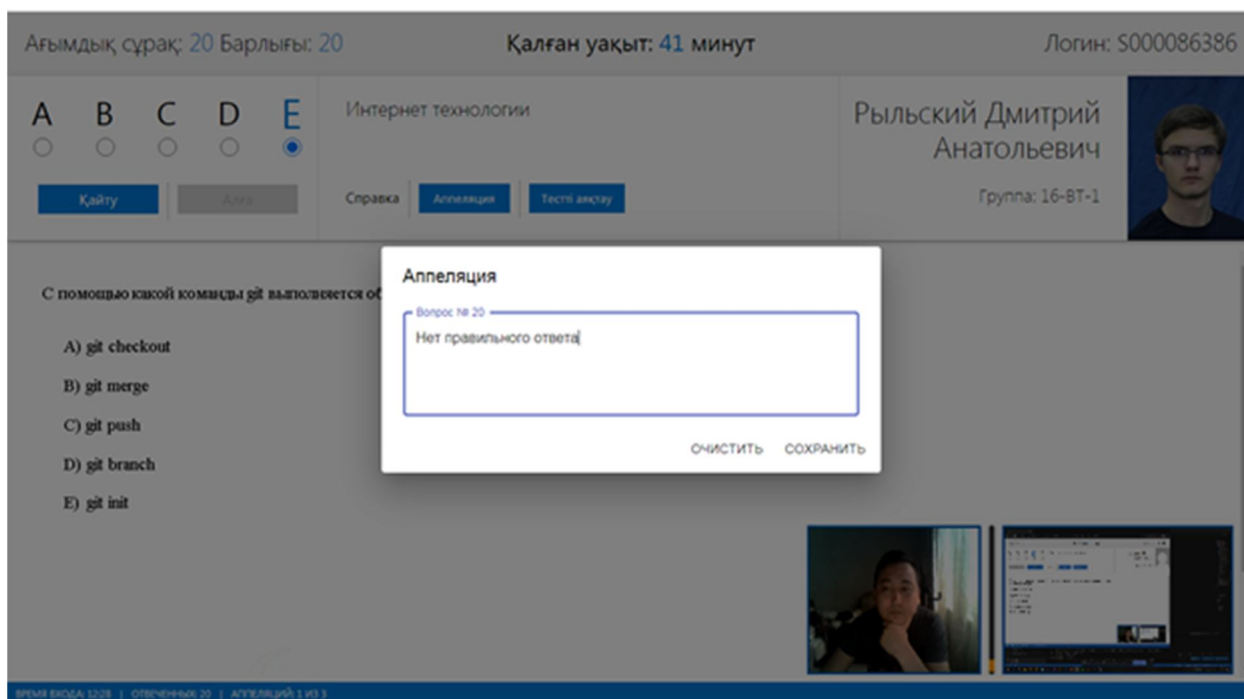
Ағымдық сұрақ: 20 Барлығы: 20

Қалған уақыт: 41 минут

Логин: S000086386

A B C D E

Қайту

Алға

Интернет технологии

Справка

Аппеляция

Тестті аяқтау

Рыльский Дмитрий Анатольевич

Группа: 16-ВТ-1

С помощью какой команды git выполняется об

A) git checkout

B) git merge

C) git push

D) git branch

E) git init

Аппеляция

Вопрос № 20

Нет правильного ответа

ОЧИСТИТЬ

СОХРАНИТЬ

ВРЕМЯ ВХОДА: 12:28 | ОТВЕЧЕННЫХ: 20 | АППЕЛЯЦИЙ: 1 ИЗ 3